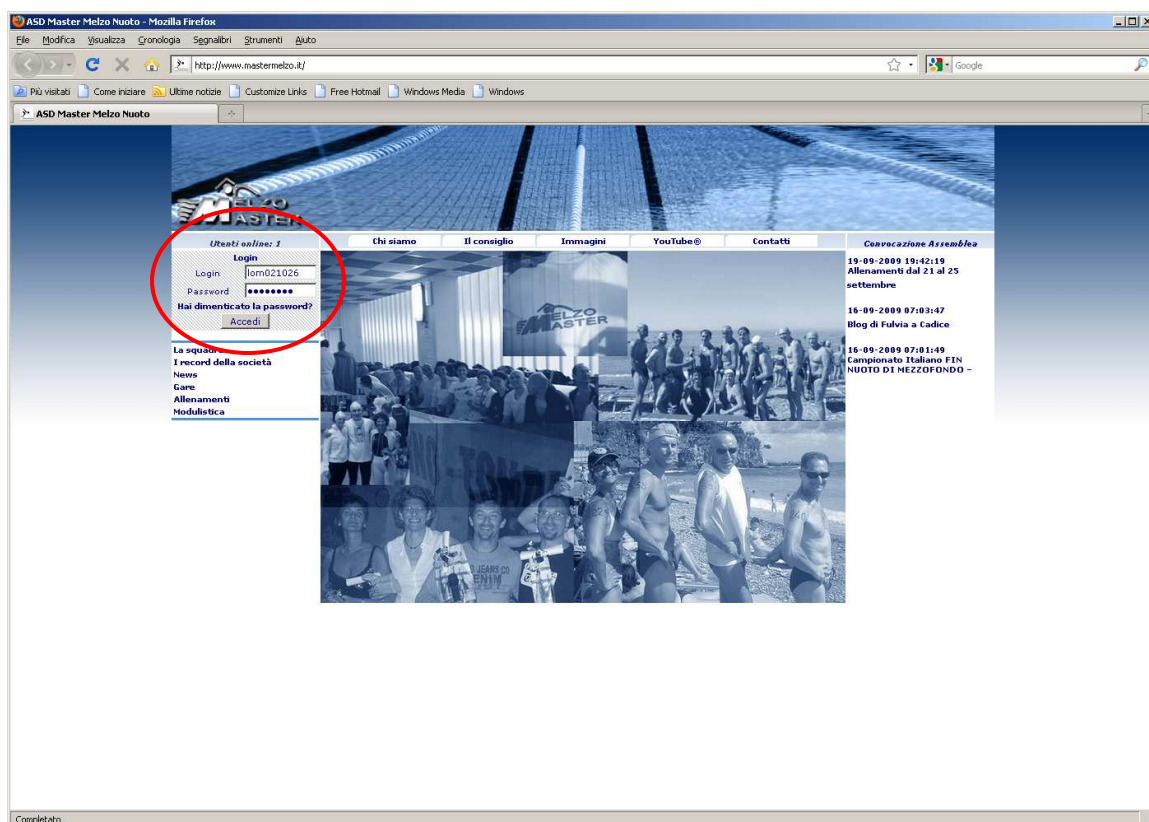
ASD Master Melzo Nuoto - Mozilla Firefox

File Modifica Visualizza Cronologia Segnalibri Strumenti Aiuto

http://www.mastermelzo.it/

Google

Più visitati Come iniziare Ultime notizie Customize Links Free Hotmail Windows Media Windows

ASD Master Melzo Nuoto

MELZO MASTER

Utenti online: 1

Login

Login lom021026

Password ••••••••

Hai dimenticato la password?

Accedi

La squadra
I record della società
News
Gare
Allenamenti
Modulistica

Chi siamo | Il consiglio | Immagini | YouTube® | Contatti

MELZO MASTER

JEANS CO

Convocazione Assemblea

19-09-2009 19:42:19
Allenamenti dal 21 al 25 settembre

16-09-2009 07:03:47
Blog di Fulvia a Cadice

16-09-2009 07:01:49
Campionato Italiano FIN NUOTO DI MEZZOFONDO -

Completato